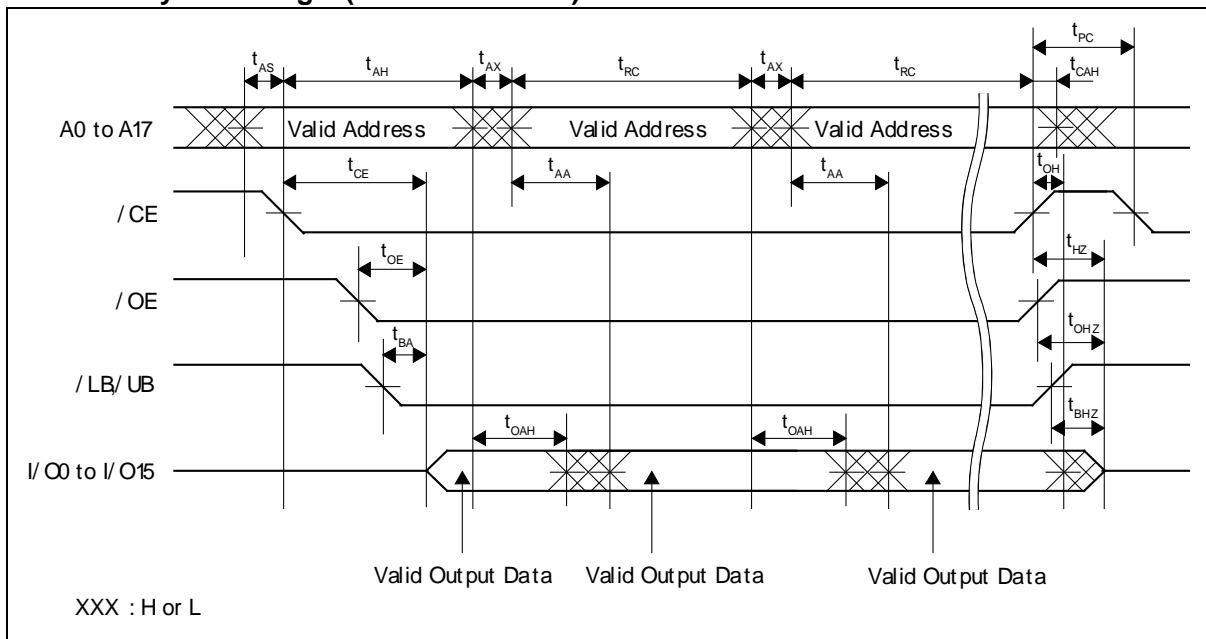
$t_{AS}$ $t_{AH}$ $t_{AX}$ $t_{RC}$ $t_{AX}$ $t_{RC}$ $t_{PC}$ $t_{CAH}$

A0 to A17 Valid Address Valid Address Valid Address

$t_{CE}$ $t_{AA}$ $t_{AA}$ $t_{OH}$

/ CE

$t_{OE}$ $t_{HZ}$

/ OE

$t_{BA}$ $t_{OHZ}$

/ LB/ UB

$t_{OAH}$ $t_{OAH}$ $t_{BHZ}$

I/ O0 to I/ O15

Valid Output Data Valid Output Data Valid Output Data

XXX : H or L